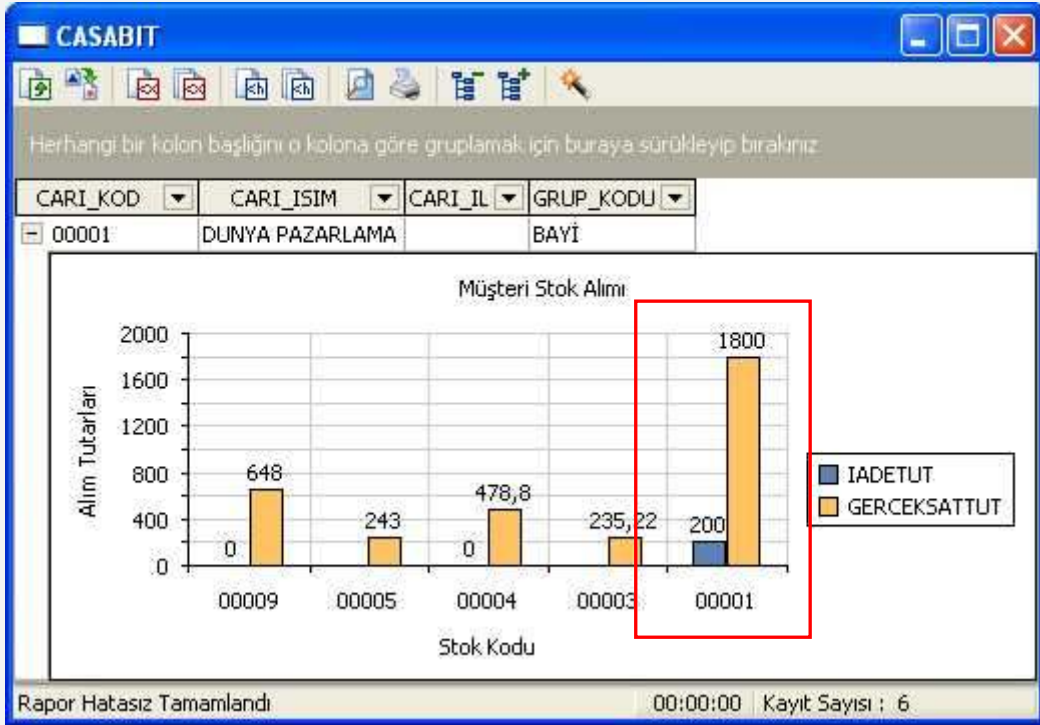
CASABIT

Herhangi bir kolon başlığını o kolona göre gruplamak için buraya sürükleyip bırakınız

| CARI_KOD | CARI_ISIM | CARI_IL | GRUP_KODU |
|---|---|---|---|
| 00001 | DUNYA PAZARLAMA | | BAYİ |

Müşteri Stok Alımı

Alım Tutarları

2000
1600
1200
800
400
0

0
648
243
0
478,8
235,22
200
1800

00009
00005
00004
00003
00001

Stok Kodu

IADETUT
GERCEKSATTUT

Rapor Hatasız Tamamlandı
00:00:00
Kayıt Sayısı : 6